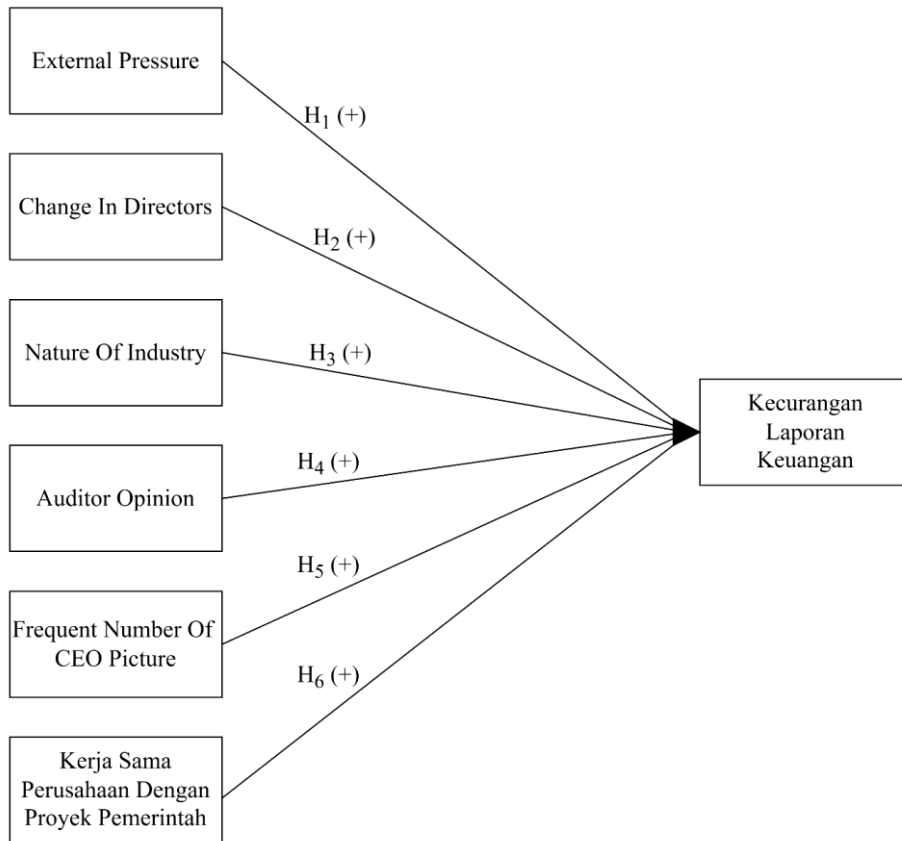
External Pressure

$H_1$ (+)

Change In Directors

$H_2$ (+)

Nature Of Industry

$H_3$ (+)

$H_4$ (+)

Auditor Opinion

$H_5$ (+)

Frequent Number Of CEO Picture

$H_6$ (+)

Kerja Sama Perusahaan Dengan Proyek Pemerintah

Kecurangan Laporan Keuangan